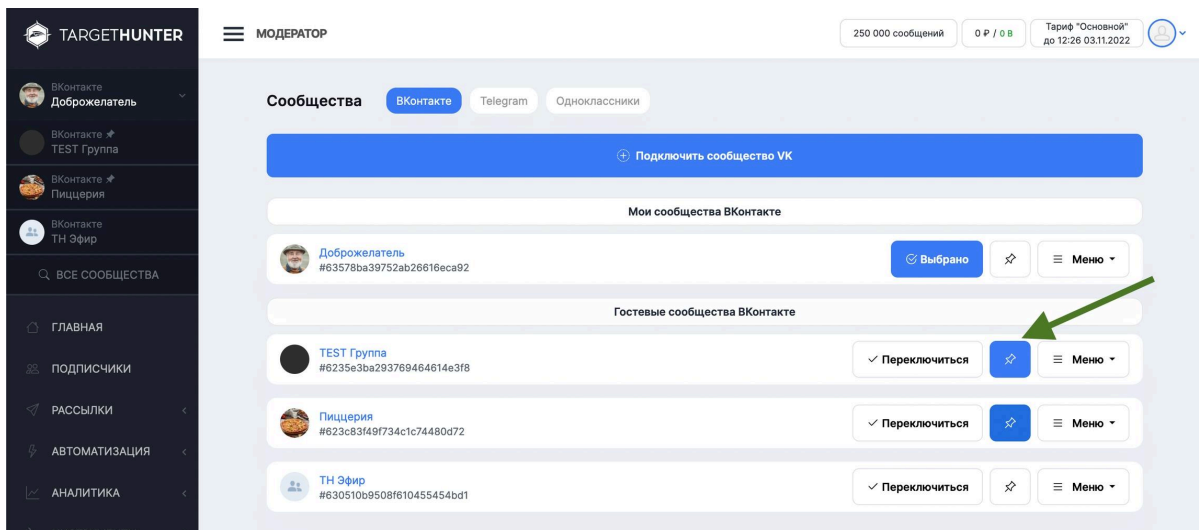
TARGETHUNTER

ВКонтакте
Доброжелатель

ВКонтакте
TEST Группа

ВКонтакте
Пиццерия

ВКонтакте
TH Эфир

ВСЕ СООБЩЕСТВА

ГЛАВНАЯ

ПОДПИСЧИКИ

РАССЫЛКИ

АВТОМАТИЗАЦИЯ

АНАЛИТИКА

МОДЕРАТОР

250 000 сообщений

0 ₽ / 0 В

Тариф "Основной"
до 12:26 03.11.2022

Сообщества ВКонтакте Telegram Одноклассники

Подключить сообщество VK

Мои сообщества ВКонтакте

Доброжелатель
#63578ba39752ab26616eca92

Выбрано

Меню

Гостевые сообщества ВКонтакте

TEST Группа
#6235e3ba293769464614e3f8

Переключиться

Меню

Пиццерия
#623c83f49f734c1c74480d72

Переключиться

Меню

TH Эфир
#630510b9508f610455454bd1

Переключиться

Меню